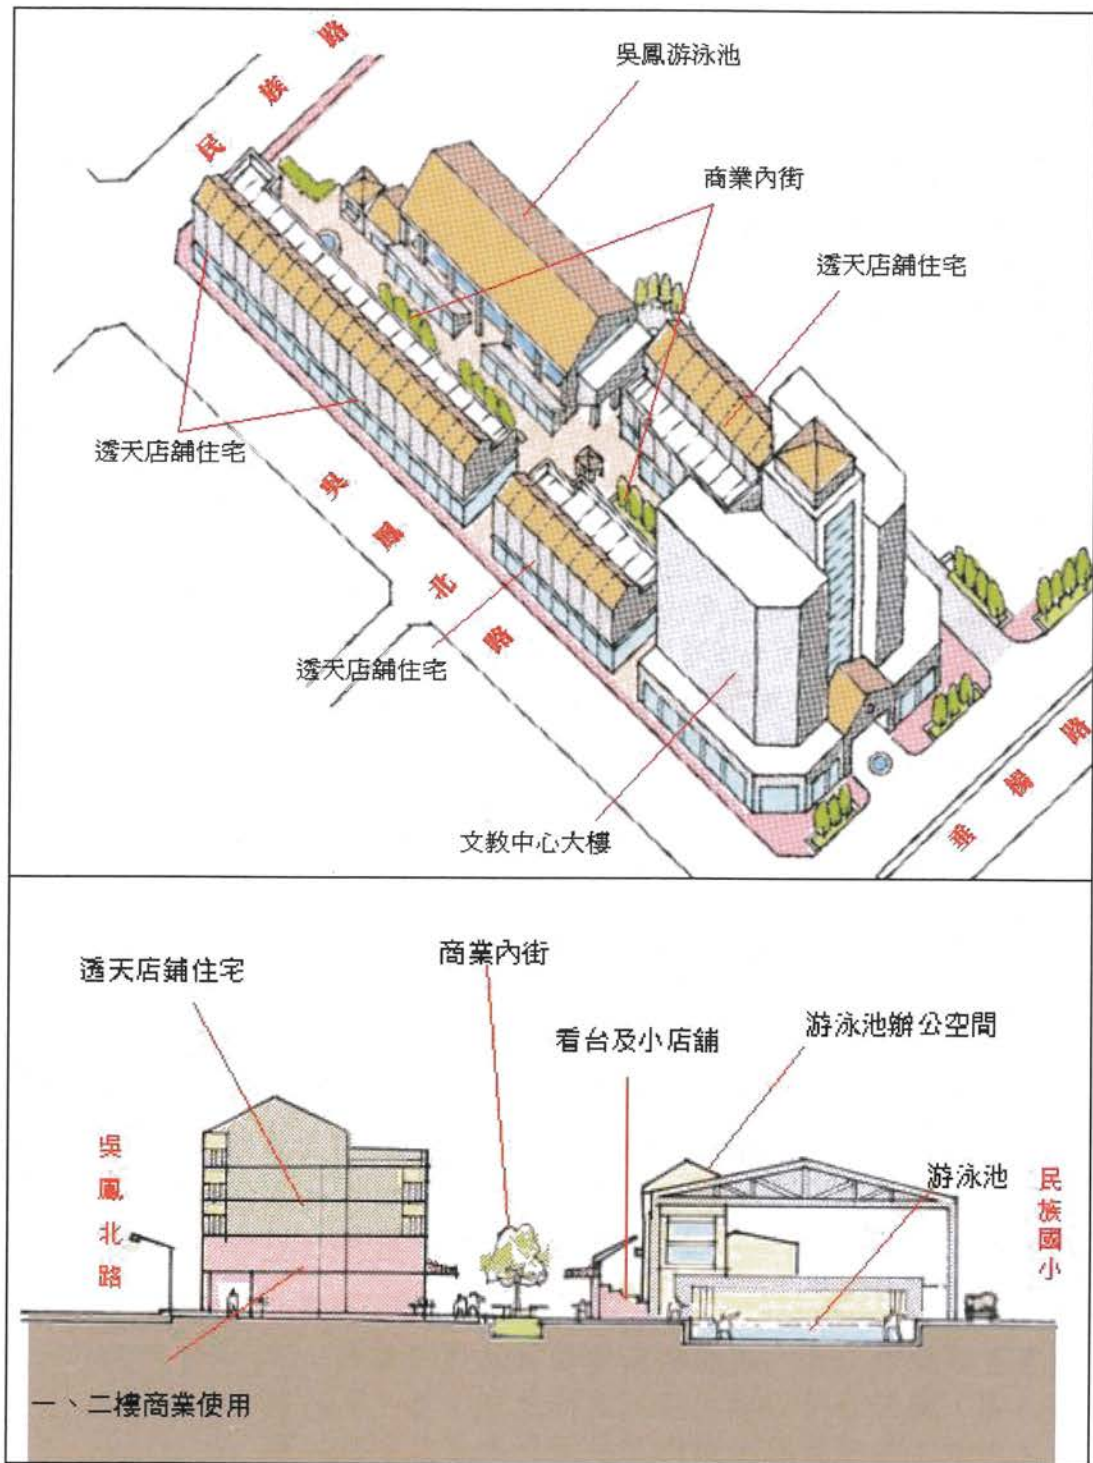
民族路

吳鳳游泳池

商業內街

透天店舖住宅

透天店舖住宅

吳鳳北路

透天店舖住宅

文教中心大樓

垂楊路

透天店舖住宅

商業內街

看台及小店舖

游泳池辦公空間

吳鳳北路

游泳池

民族國小

一、二樓商業使用